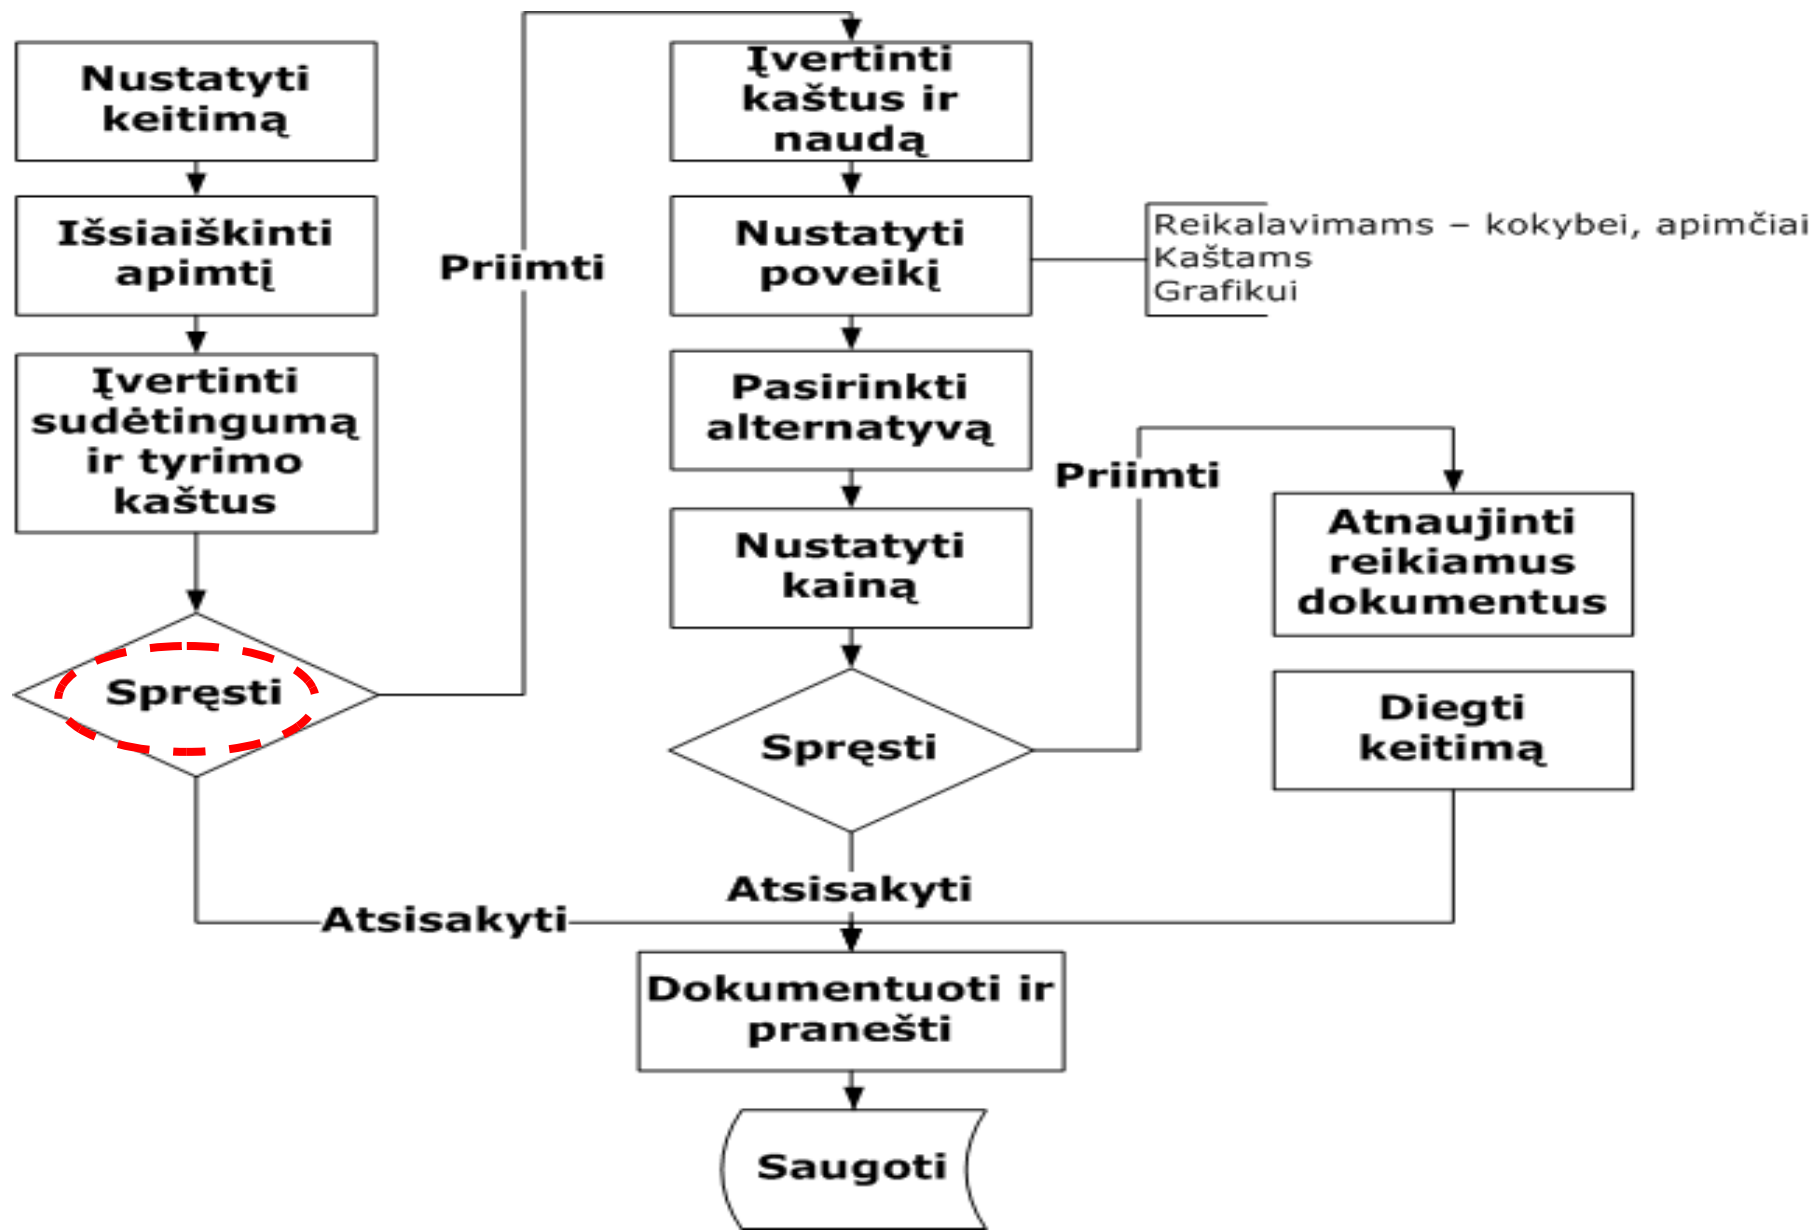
Nustatyti keitimą

Išsiaiškinti apimtį

Įvertinti sudėtingumą ir tyrimo kaštus

Spręsti

Priimti

Įvertinti kaštus ir naudą

Nustatyti poveikį

Reikalavimams – kokybei, apimčiai
Kaštams
Grafikui

Pasirinkti alternatyvą

Nustatyti kainą

Spręsti

Priimti

Atnaujinti reikiamus dokumentus

Diegti keitimą

Atsisakyti

Atsisakyti

Dokumentuoti ir pranešti

Saugoti